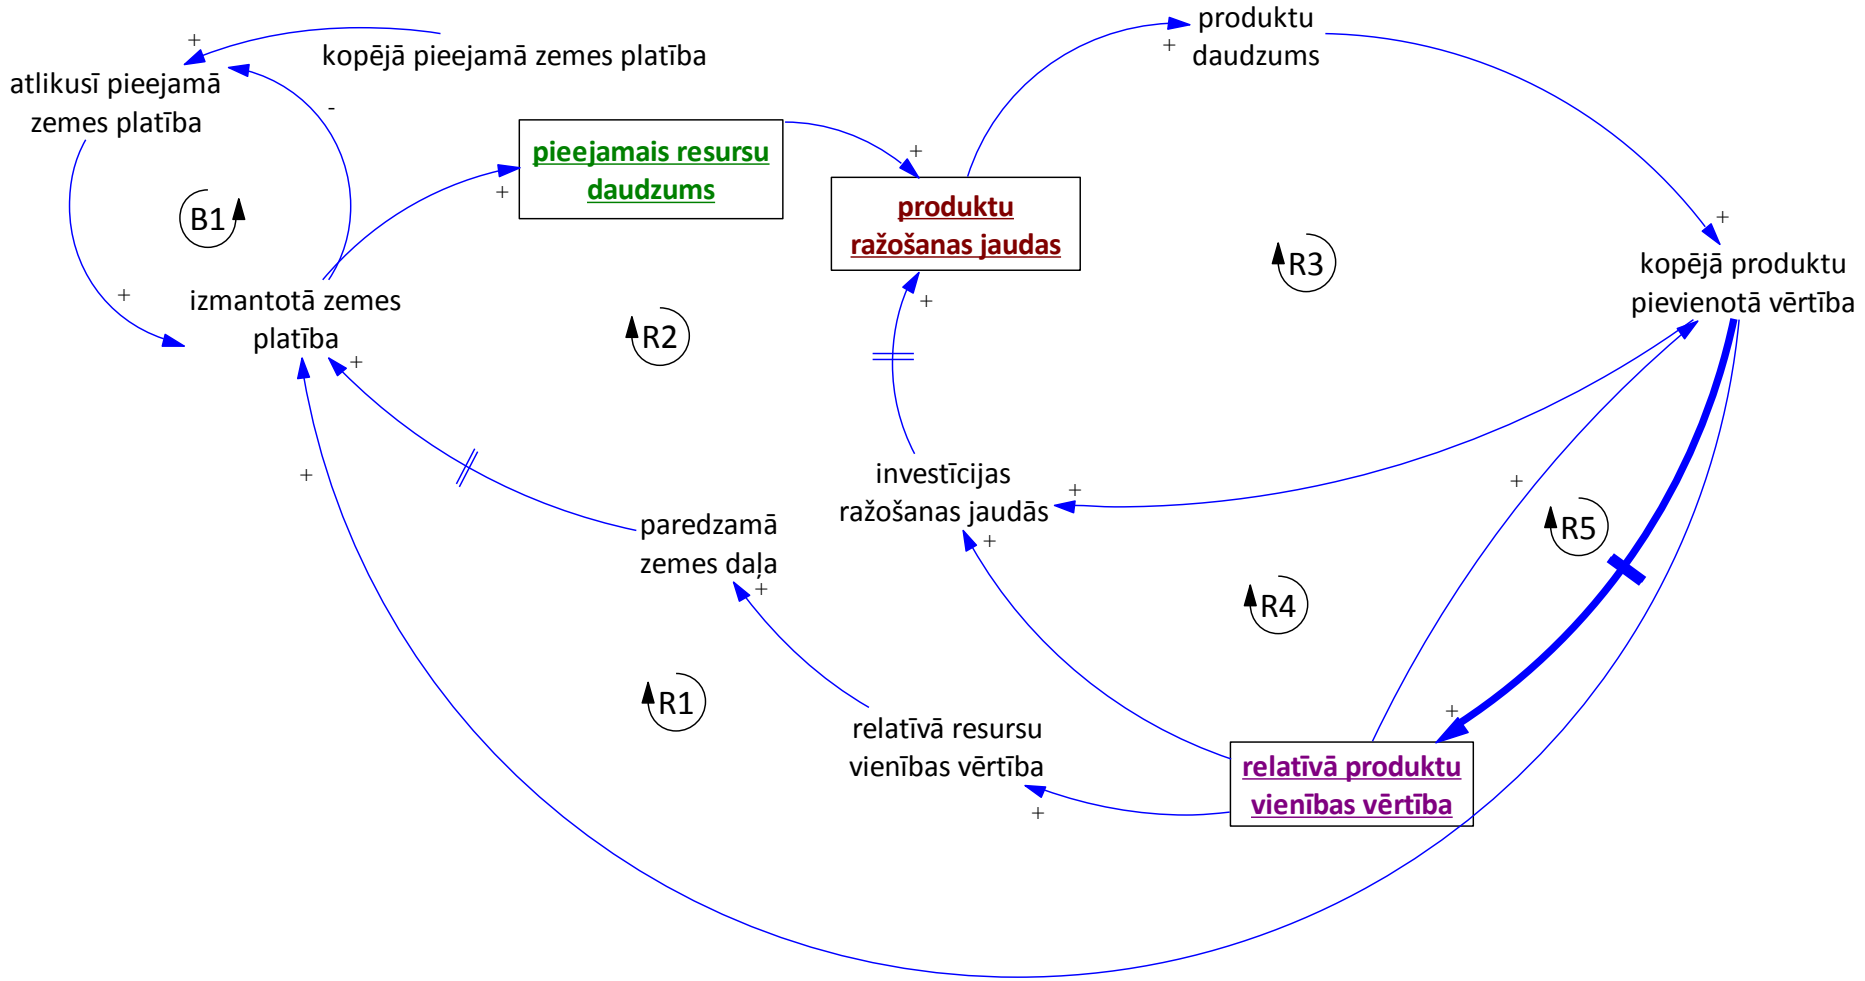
+
kopējā pieejamā zemes platība

atlikusī pieejamā zemes platība

-

B1

+

izmantotā zemes platība

+

pieejamais resursu daudzums

+

produktu ražošanas jaudas

+

produktu daudzums

+

R3

+

kopējā produktu pievienotā vērtība

R2

+

+

+

investīcijas ražošanas jaudās

+

paredzamā zemes daļa

+

+

R5

R4

R1

relatīvā resursu vienības vērtība

+

relatīvā produktu vienības vērtība

+